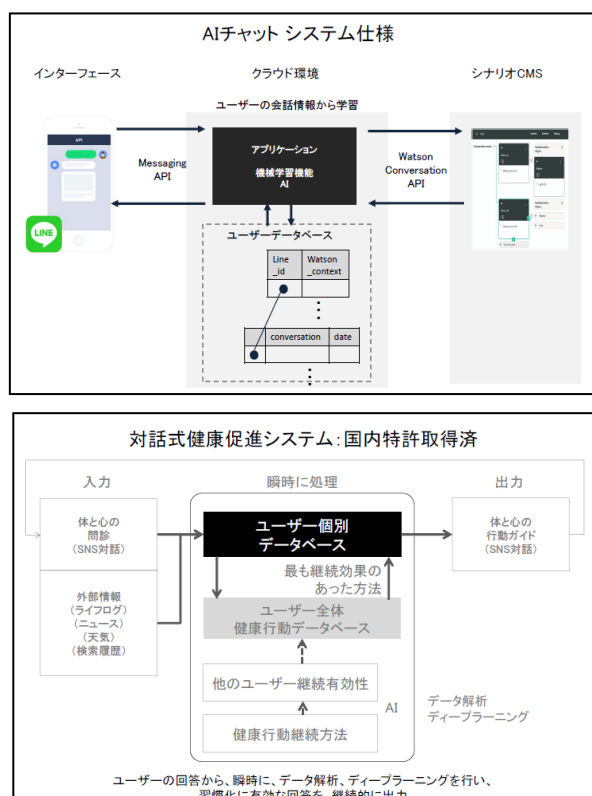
AIチャット システム仕様

インターフェース

クラウド環境

シナリオCMS

ユーザーの会話情報から学習

API

LINE

Messaging API

アプリケーション

機械学習機能 AI

Watson Conversation API

ユーザーデータベース

| Line _id | Watson _context |
|---|---|
| | |

| | conversation | date |
|---|---|---|
| | | |

対話式健康促進システム：国内特許取得済

入力

瞬時に処理

出力

体と心の 問診 （SNS対話）

外部情報 （ライフログ） （ニュース） （天気） （検索履歴）

ユーザー個別 データベース

最も継続効果の あった方法

ユーザー全体 健康行動データベース

他のユーザー継続有効性

健康行動継続方法

AI

データ解析 ディープラーニング

体と心の 行動ガイド （SNS対話）

ユーザーの回答から、瞬時に、データ解析、ディープラーニングを行い、
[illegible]